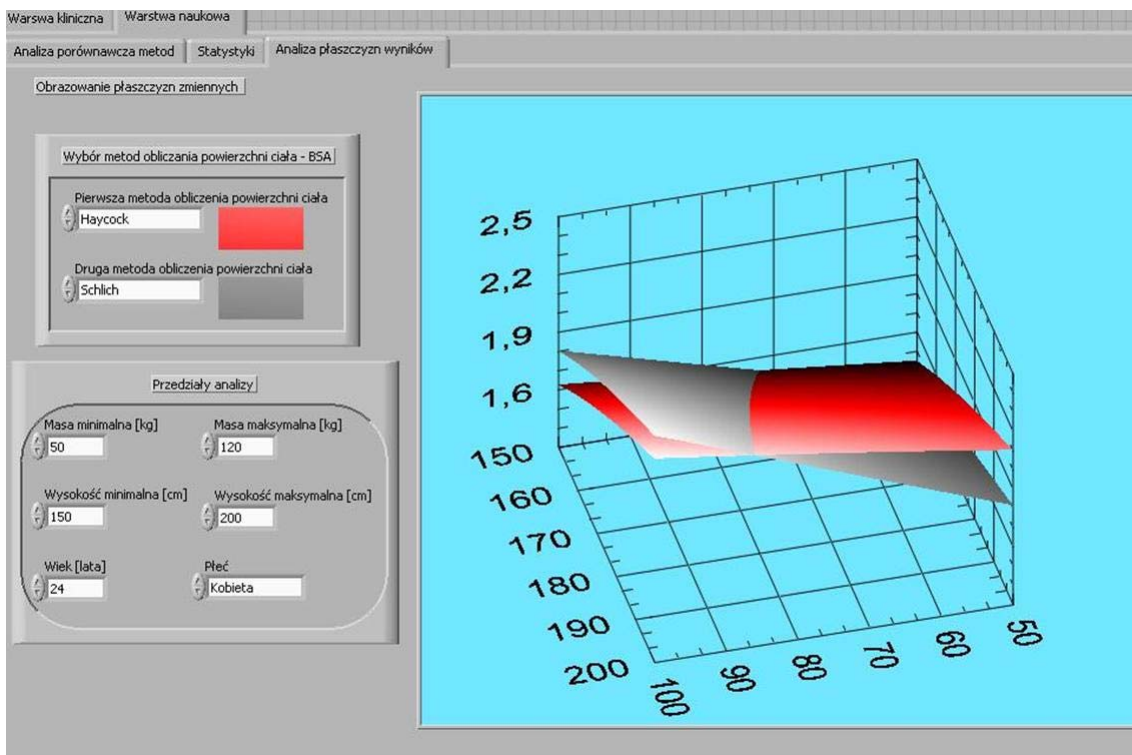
Warswa kliniczna | Warstwa naukowa

Analiza porównawcza metod | Statystyki | Analiza płaszczyzn wyników

Obrazowanie płaszczyzn zmiennych

Wybór metod obliczania powierzchni ciała - BSA

Pierwsza metoda obliczenia powierzchni ciała
Haycock

Druga metoda obliczenia powierzchni ciała
Schlich

Przedziały analizy

Masa minimalna [kg]
50

Masa maksymalna [kg]
120

Wysokość minimalna [cm]
150

Wysokość maksymalna [cm]
200

Wiek [lata]
24

Płeć
Kobieta

2,5
2,2
1,9
1,6
150
160
170
180
190
200
100
90
80
70
60
50